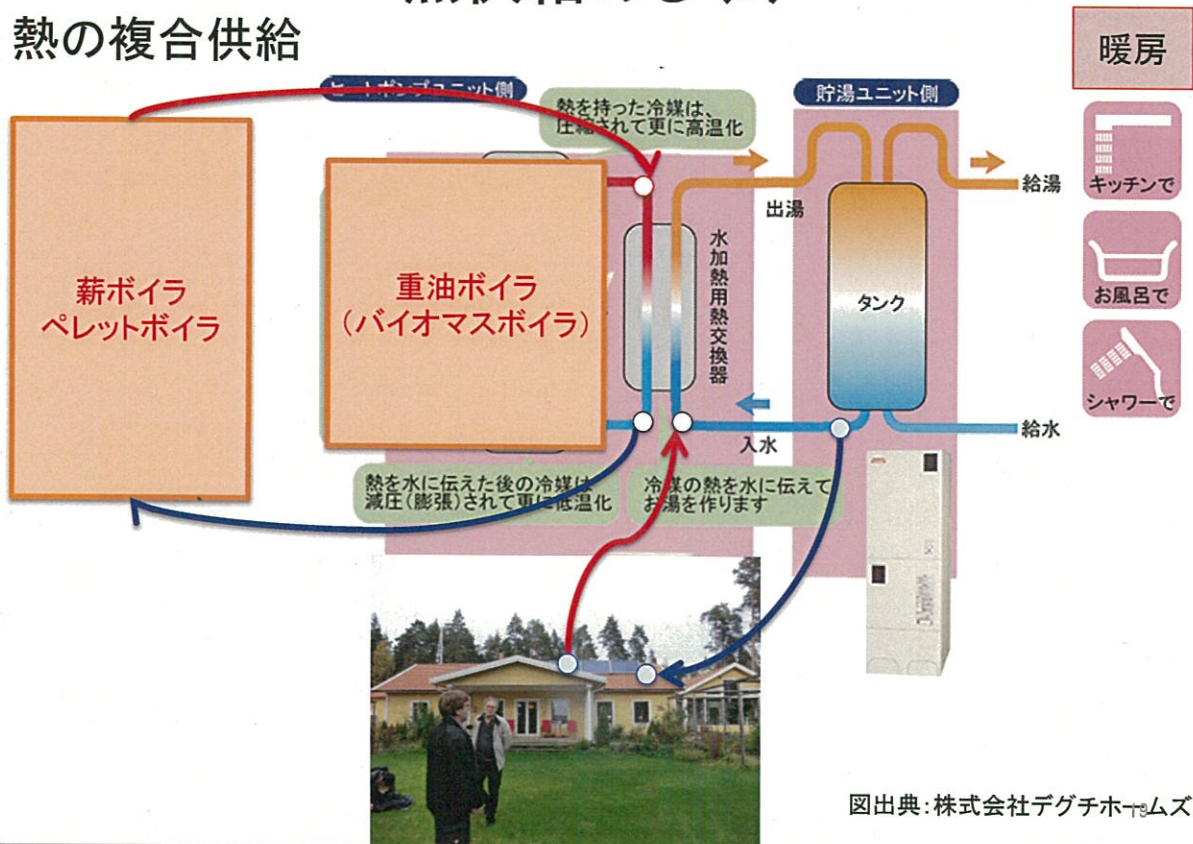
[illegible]

熱の複合供給

暖房

ヒートポンプユニット側

熱を持った冷媒は、圧縮されて更に高温化

貯湯ユニット側

薪ボイラ
ペレットボイラ

重油ボイラ
（バイオマスボイラ）

水加熱用熱交換器

出湯

給湯

キッチンで

タンク

お風呂で

シャワーで

入水

給水

熱を水に伝えた後の冷媒は減圧（膨張）されて更に低温化

冷媒の熱を水に伝えてお湯を作ります

図出典：株式会社デグチホームズ